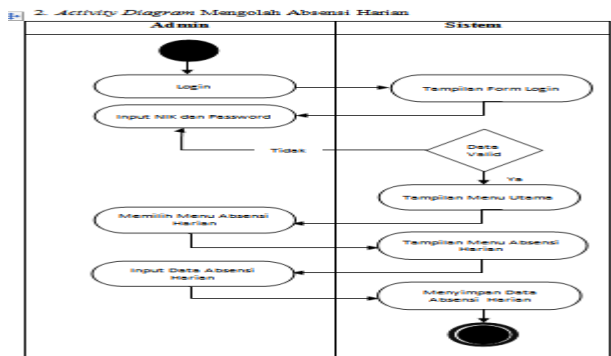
2. *Activity Diagram* Mengolah Absensi Harian

| Admin | Sistem |
|---|---|

Login

Tampilan Form Login

Input NIK dan Password

Tidak

Data Valid

Ya

Tampilan Menu Utama

Memilih Menu Absensi Harian

Tampilan Menu Absensi Harian

Input Data Absensi Harian

Menyimpan Data Absensi Harian